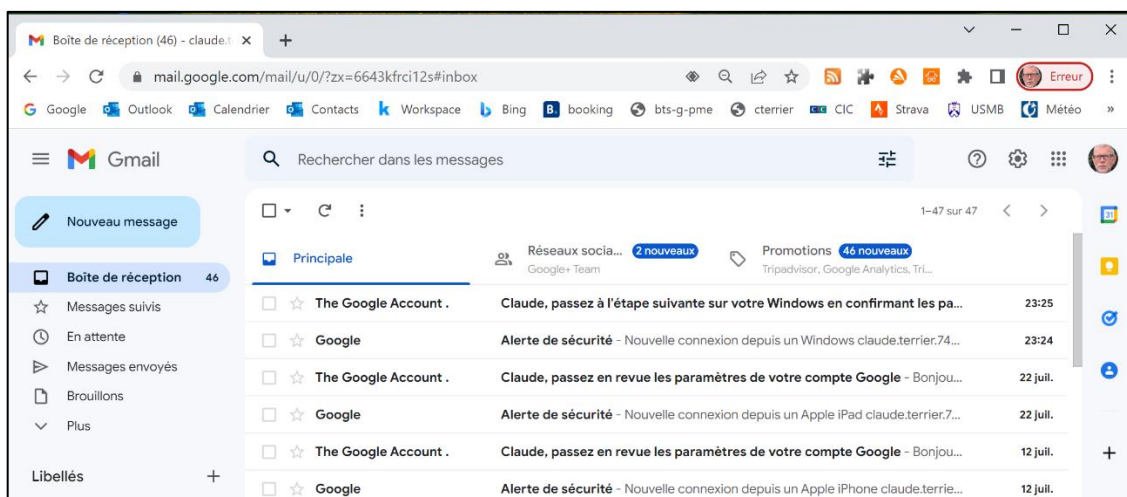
Boîte de réception (46) - claude.t ×
+
mail.google.com/mail/u/0/?zx=6643kfrci12s#inbox
Erreur
Google Outlook Calendrier Contacts Workspace Bing booking bts-g-pme cterrier CIC Strava USMB Météo »

Gmail
Rechercher dans les messages

Nouveau message
Boîte de réception 46
Messages suivis
En attente
Messages envoyés
Brouillons
Plus
Libellés +

1–47 sur 47
Principale
Réseaux socia... 2 nouveaux
Google+ Team
Promotions 46 nouveaux
Tripadvisor, Google Analytics, Tri...

| | | |
|---|---|---|
| The Google Account . | Claude, passez à l'étape suivante sur votre Windows en confirmant les pa... | 23:25 |
| Google | Alerte de sécurité - Nouvelle connexion depuis un Windows claude.terrier.74... | 23:24 |
| The Google Account . | Claude, passez en revue les paramètres de votre compte Google - Bonjou... | 22 juil. |
| Google | Alerte de sécurité - Nouvelle connexion depuis un Apple iPad claude.terrier.7... | 22 juil. |
| The Google Account . | Claude, passez en revue les paramètres de votre compte Google - Bonjou... | 12 juil. |
| Google | Alerte de sécurité - Nouvelle connexion depuis un Apple iPhone claude.terrie... | 12 juil. |